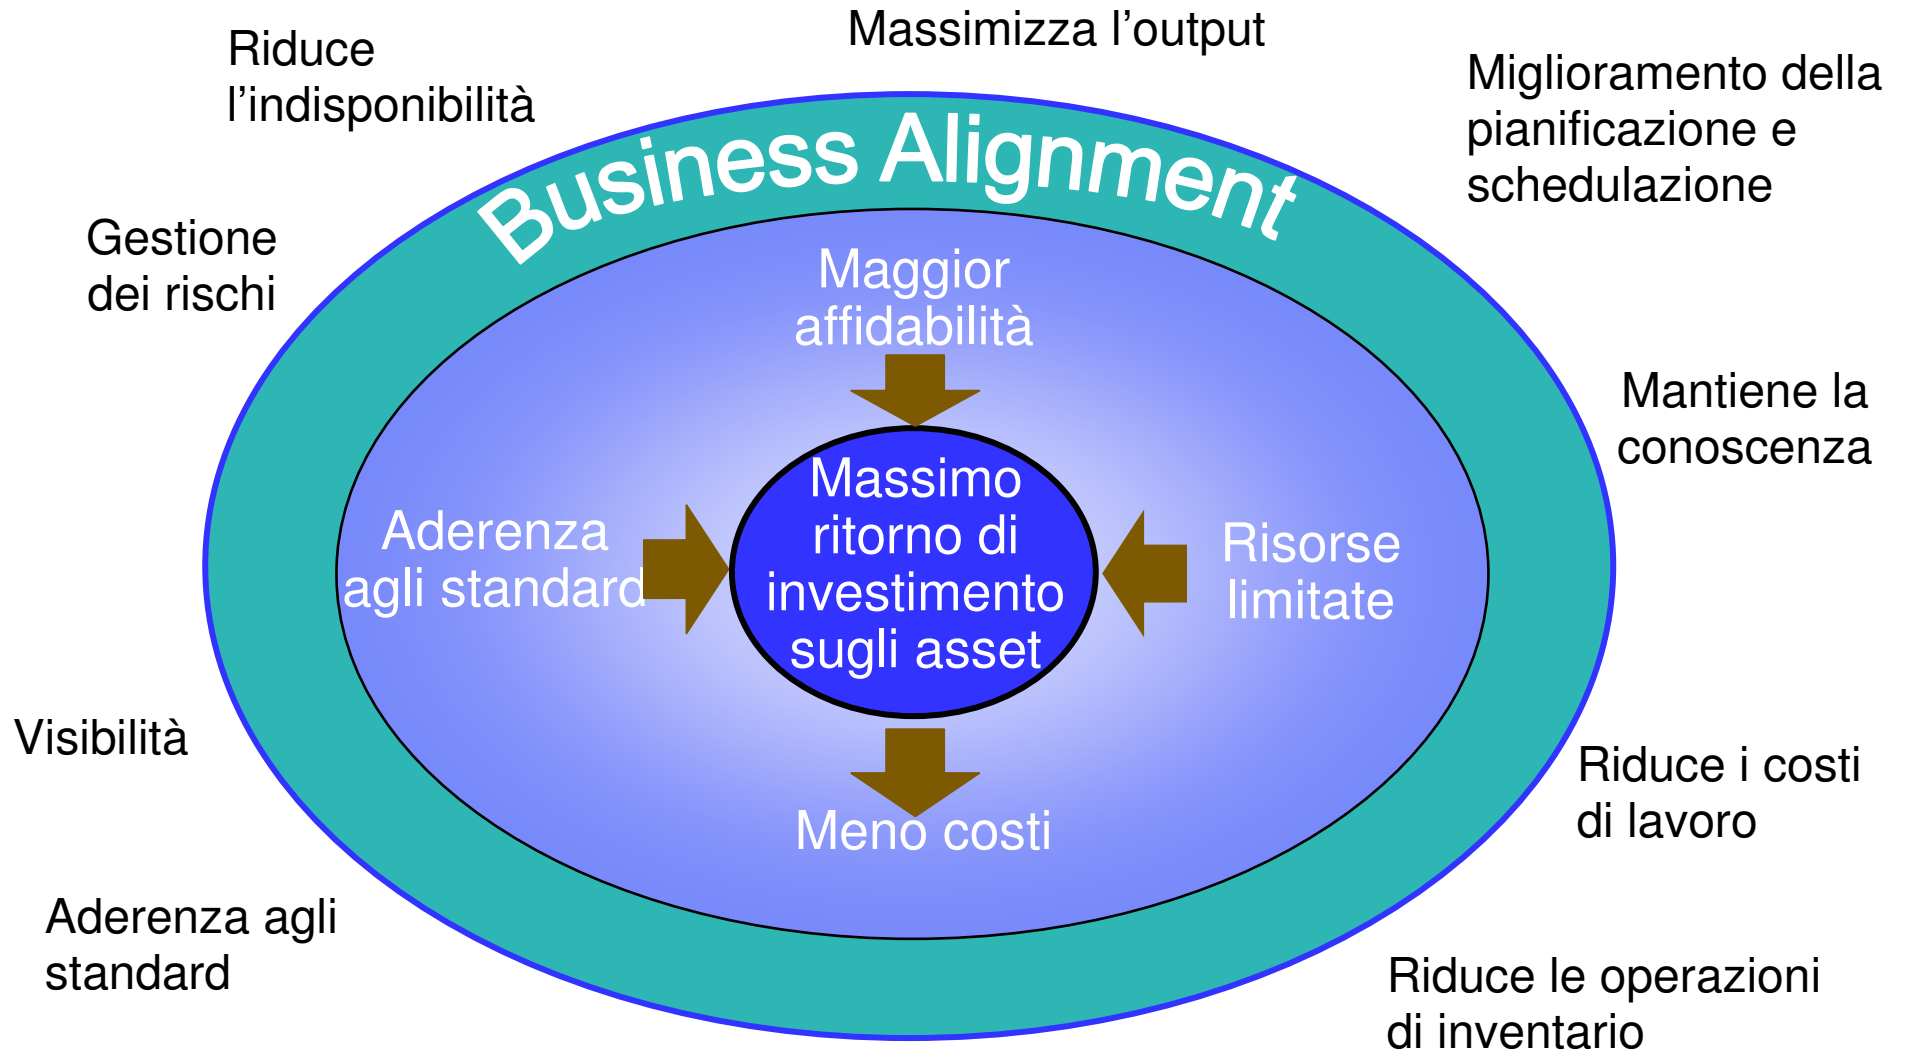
Riduce l’indisponibilità

Massimizza l’output

Miglioramento della pianificazione e schedulazione

Gestione dei rischi

Business Alignment

Maggior affidabilità

Mantiene la conoscenza

Aderenza agli standard

Massimo ritorno di investimento sugli asset

Risorse limitate

Visibilità

Meno costi

Riduce i costi di lavoro

Aderenza agli standard

Riduce le operazioni di inventario